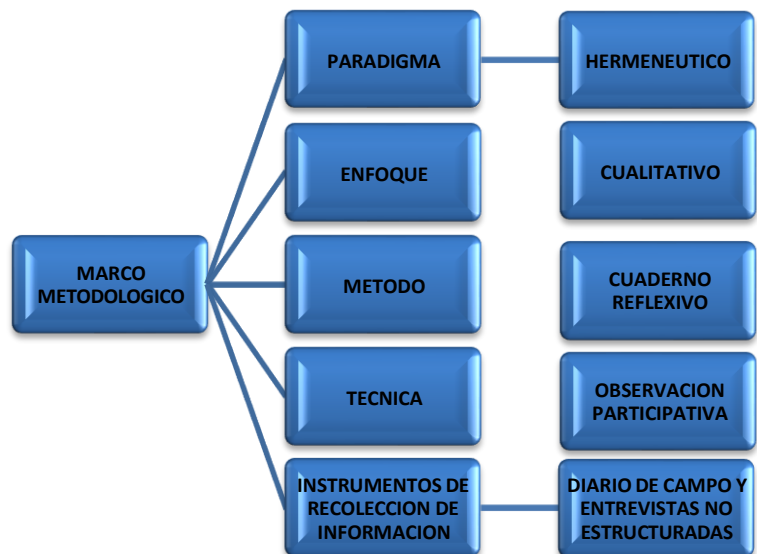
MARCO METODOLOGICO

PARADIGMA

HERMENEUTICO

ENFOQUE

CUALITATIVO

METODO

CUADERNO REFLEXIVO

TECNICA

OBSERVACION PARTICIPATIVA

INSTRUMENTOS DE RECOLECCION DE INFORMACION

DIARIO DE CAMPO Y ENTREVISTAS NO ESTRUCTURADAS